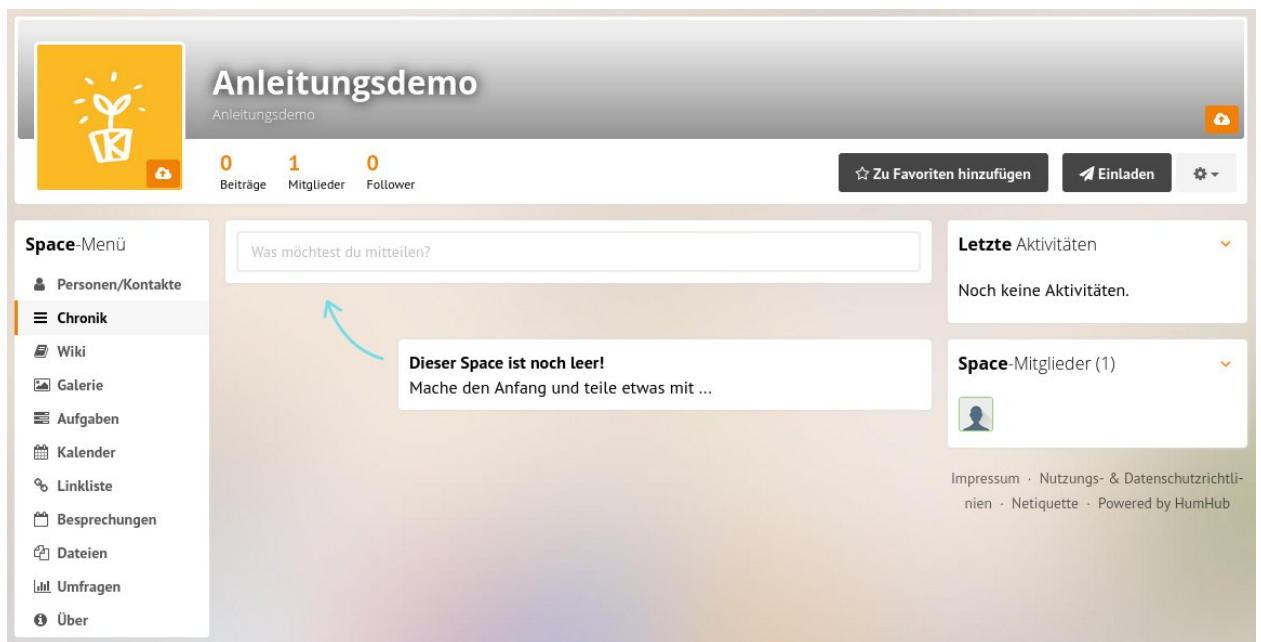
Anleitungsdemo
Anleitungsdemo

0 Beiträge 1 Mitglieder 0 Follower

Zu Favoriten hinzufügen
Einladen

Space-Menü
Personen/Kontakte
Chronik
Wiki
Galerie
Aufgaben
Kalender
Linkliste
Besprechungen
Dateien
Umfragen
Über

Was möchtest du mitteilen?

Dieser Space ist noch leer!
Mache den Anfang und teile etwas mit ...

Letzte Aktivitäten
Noch keine Aktivitäten.

Space-Mitglieder (1)

Impressum · Nutzungs- & Datenschutzrichtlinien · Netiquette · Powered by HumHub